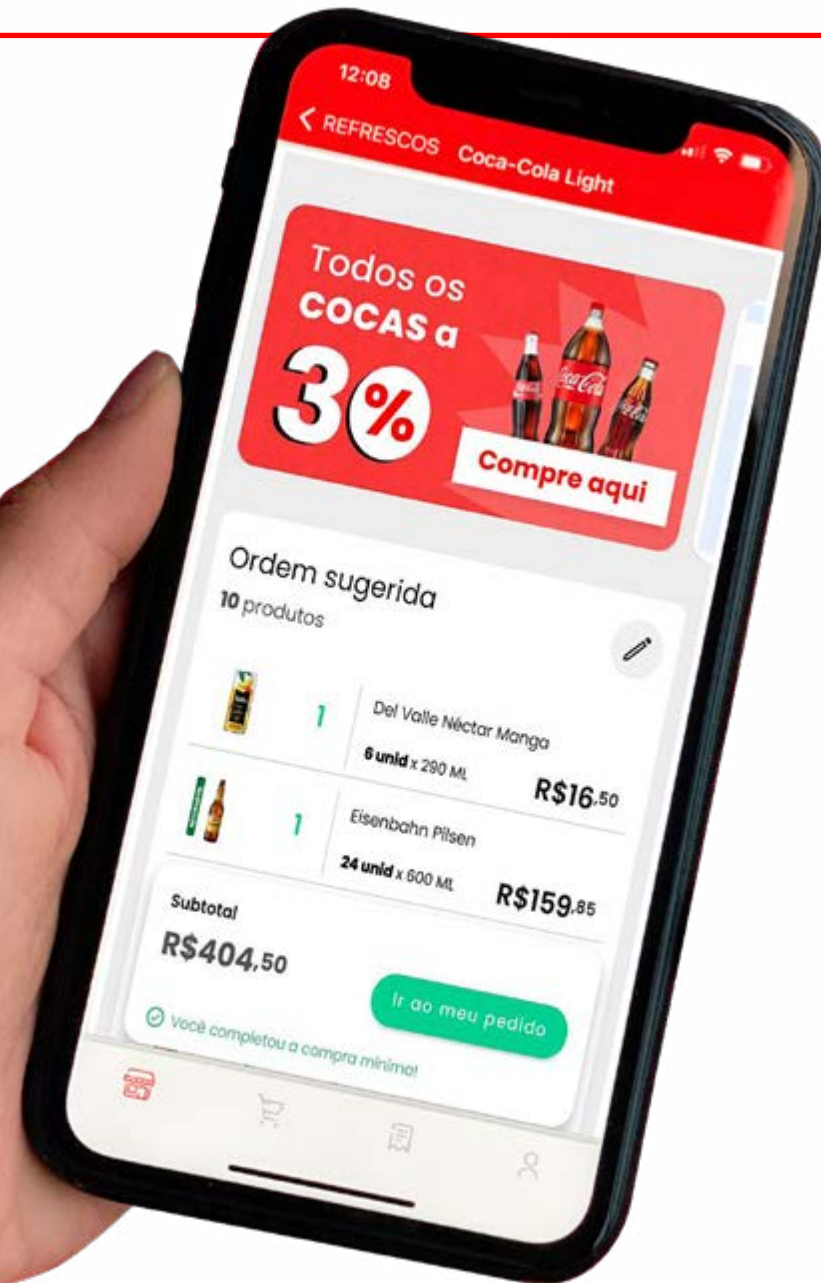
12:08

< REFRESCOS Coca-Cola Light

Todos os COCAS a 30%

Compre aqui

Ordem sugerida
10 produtos

1 Del Valle Néctar Manga
6 unid x 290 ML R$16,50

1 Eisenbahn Pilsen
24 unid x 600 ML R$159,85

Subtotal
R$404,50

Ir ao meu pedido

Você completou a compra mínima!